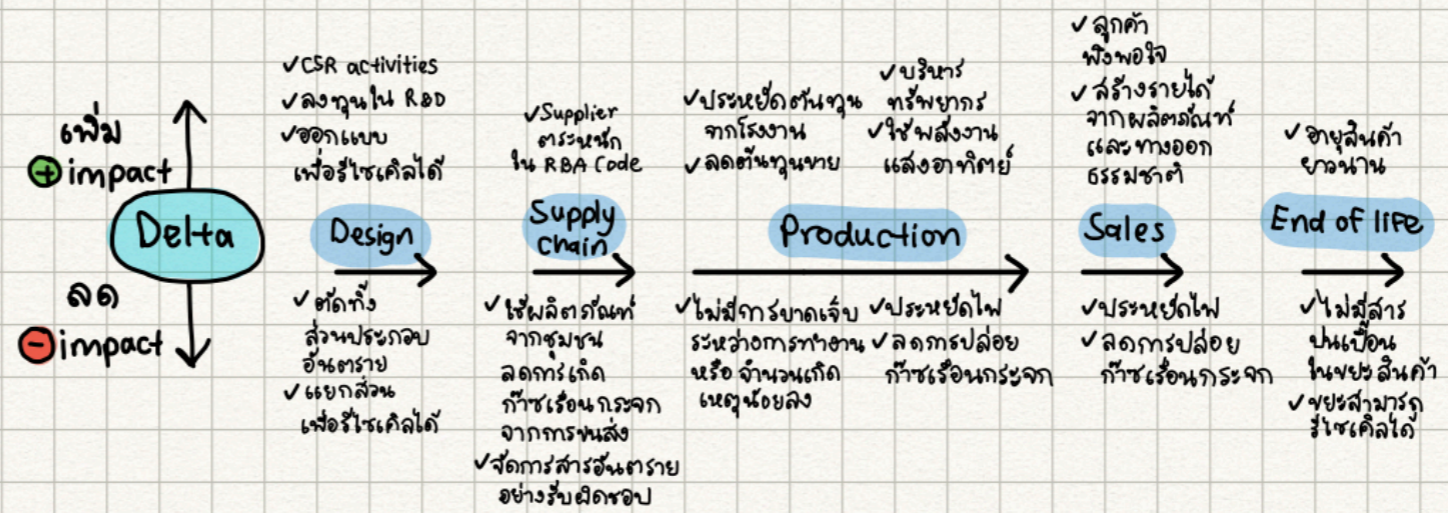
เพิ่ม
+ impact

Delta

ลด
− impact

✓CSR activities
✓ลงทุนใน R&D
✓ออกแบบเพื่อรีไซเคิลได้

Design

✓ตัดทิ้งส่วนประกอบอันตราย
✓แยกส่วนเพื่อรีไซเคิลได้

✓Supplier ตระหนักใน RBA Code

Supply chain

✓ใช้ผลิตภัณฑ์จากชุมชน ลดการเกิดก๊าซเรือนกระจกจากการขนส่ง
✓จัดการสารอันตรายอย่างรับผิดชอบ

✓ประหยัดต้นทุนจากโรงงาน
✓ลดต้นทุนขาย

✓บริหารทรัพยากร
✓ใช้พลังงานแสงอาทิตย์

Production

✓ไม่มีการบาดเจ็บระหว่างการทำงาน หรือ จำนวนเกิดเหตุน้อยลง

✓ประหยัดไฟ
✓ลดการปล่อยก๊าซเรือนกระจก

✓ลูกค้าพึงพอใจ
✓สร้างรายได้จากผลิตภัณฑ์และทางออกธรรมชาติ

Sales

✓ประหยัดไฟ
✓ลดการปล่อยก๊าซเรือนกระจก

✓อายุสินค้ายาวนาน

End of life

✓ไม่มีสารปนเปื้อนในขยะสินค้า
✓ขยะสามารถรีไซเคิลได้